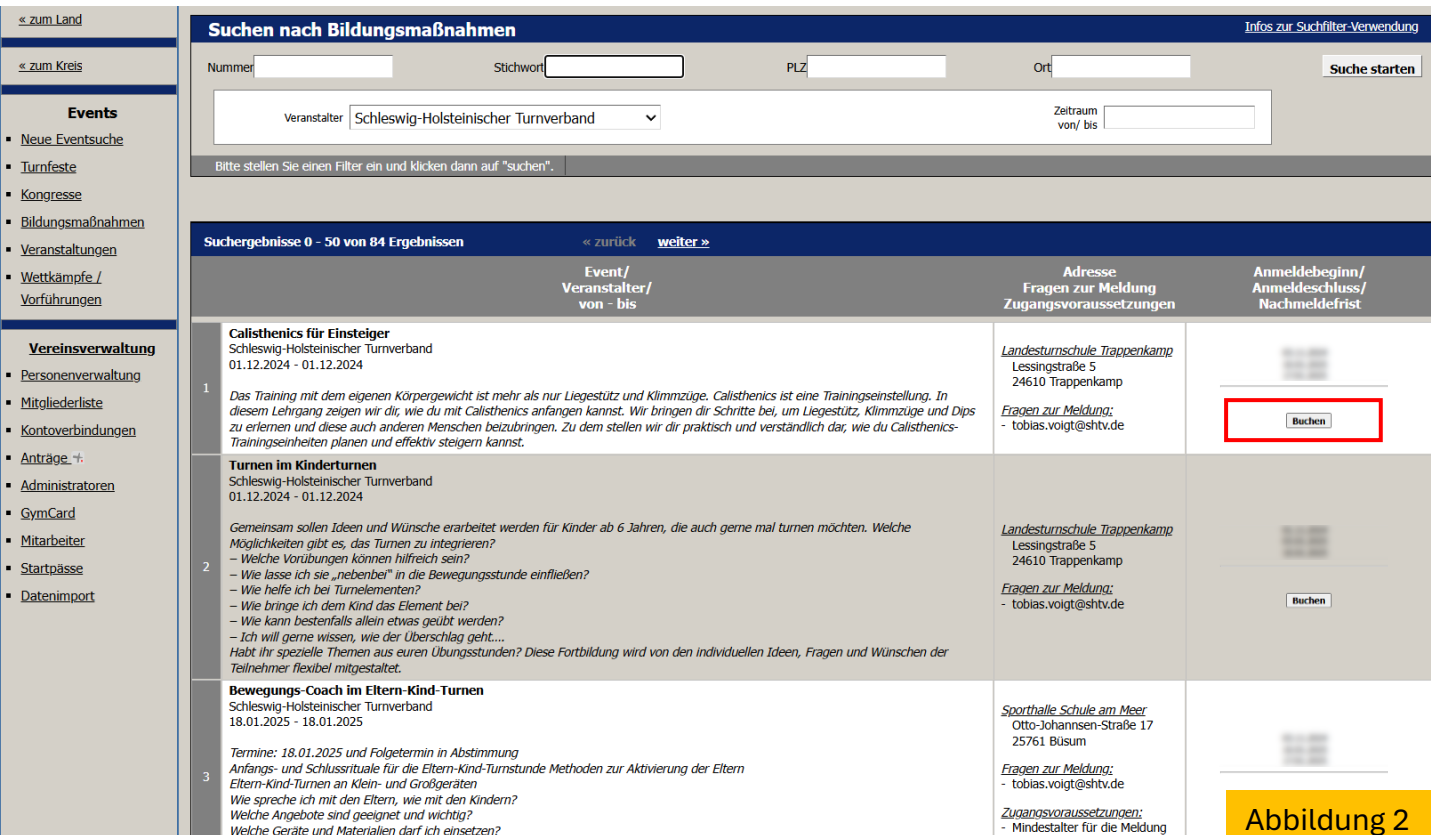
« zum Land

« zum Kreis

Events

- Neue Eventsuche
- Turnfeste
- Kongresse
- Bildungsmaßnahmen
- Veranstaltungen
- Wettkämpfe / Vorführungen

Vereinsverwaltung

- Personenverwaltung
- Mitgliederliste
- Kontoverbindungen
- Anträge
- Administratoren
- GymCard
- Mitarbeiter
- Startpässe
- Datenimport

Suchen nach Bildungsmaßnahmen

Infos zur Suchfilter-Verwendung

Nummer Stichwort PLZ Ort Suche starten

Veranstalter Schleswig-Holsteinischer Turnverband

Zeitraum von/ bis

Bitte stellen Sie einen Filter ein und klicken dann auf "suchen".

Suchergebnisse 0 - 50 von 84 Ergebnissen « zurück weiter »

| | Event/ Veranstalter/ von - bis | Adresse Fragen zur Meldung Zugangsvoraussetzungen | Anmeldebeginn/ Anmeldeschluss/ Nachmeldefrist |
|---|---|---|---|
| 1 | Calisthenics für Einsteiger<br>Schleswig-Holsteinischer Turnverband<br>01.12.2024 - 01.12.2024<br>Das Training mit dem eigenen Körpergewicht ist mehr als nur Liegestütz und Klimmzüge. Calisthenics ist eine Trainingseinstellung. In diesem Lehrgang zeigen wir dir, wie du mit Calisthenics anfangen kannst. Wir bringen dir Schritte bei, um Liegestütz, Klimmzüge und Dips zu erlernen und diese auch anderen Menschen beizubringen. Zu dem stellen wir dir praktisch und verständlich dar, wie du Calisthenics-Trainingseinheiten planen und effektiv steigern kannst. | Landesturnschule Trappenkamp<br>Lessingstraße 5<br>24610 Trappenkamp<br>Fragen zur Meldung:<br>- tobias.voigt@shtv.de | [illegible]<br>Buchen |
| 2 | Turnen im Kinderturnen<br>Schleswig-Holsteinischer Turnverband<br>01.12.2024 - 01.12.2024<br>Gemeinsam sollen Ideen und Wünsche erarbeitet werden für Kinder ab 6 Jahren, die auch gerne mal turnen möchten. Welche Möglichkeiten gibt es, das Turnen zu integrieren?<br>– Welche Vorübungen können hilfreich sein?<br>– Wie lasse ich sie „nebenbei" in die Bewegungsstunde einfließen?<br>– Wie helfe ich bei Turnelementen?<br>– Wie bringe ich dem Kind das Element bei?<br>– Wie kann bestenfalls allein etwas geübt werden?<br>– Ich will gerne wissen, wie der Überschlag geht....<br>Habt ihr spezielle Themen aus euren Übungsstunden? Diese Fortbildung wird von den individuellen Ideen, Fragen und Wünschen der Teilnehmer flexibel mitgestaltet. | Landesturnschule Trappenkamp<br>Lessingstraße 5<br>24610 Trappenkamp<br>Fragen zur Meldung:<br>- tobias.voigt@shtv.de | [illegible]<br>Buchen |
| 3 | Bewegungs-Coach im Eltern-Kind-Turnen<br>Schleswig-Holsteinischer Turnverband<br>18.01.2025 - 18.01.2025<br>Termine: 18.01.2025 und Folgetermin in Abstimmung<br>Anfangs- und Schlussrituale für die Eltern-Kind-Turnstunde Methoden zur Aktivierung der Eltern<br>Eltern-Kind-Turnen an Klein- und Großgeräten<br>Wie spreche ich mit den Eltern, wie mit den Kindern?<br>Welche Angebote sind geeignet und wichtig?<br>Welche Geräte und Materialien darf ich einsetzen? | Sporthalle Schule am Meer<br>Otto-Johannsen-Straße 17<br>25761 Büsum<br>Fragen zur Meldung:<br>- tobias.voigt@shtv.de<br>Zugangsvoraussetzungen:<br>- Mindestalter für die Meldung | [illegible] |

Abbildung 2